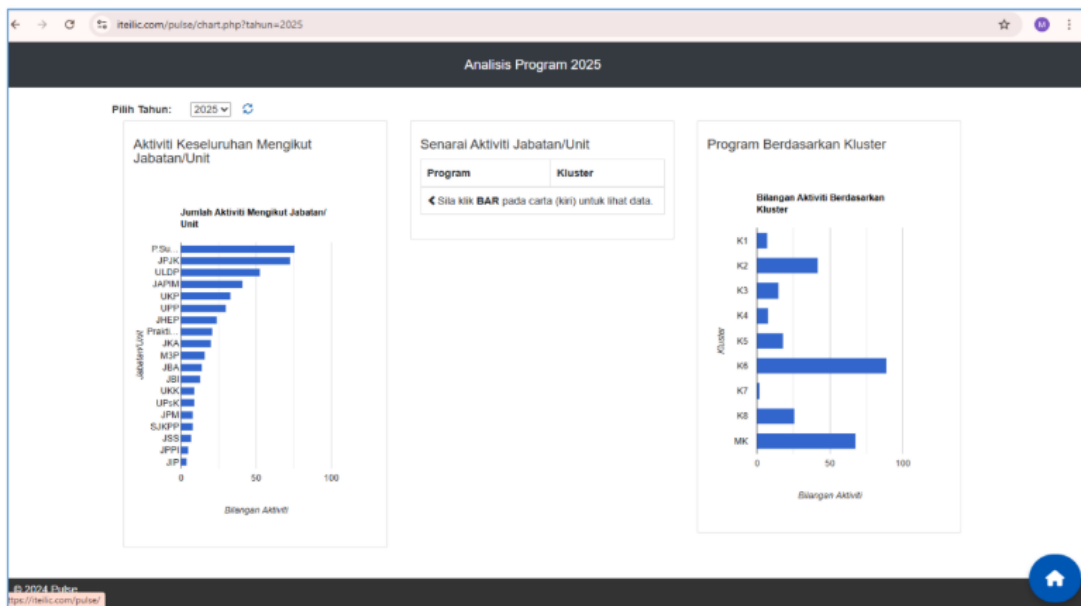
iteilic.com/pulse/chart.php?tahun=2025

M

Analisis Program 2025

Pilih Tahun: 2025

Aktiviti Keseluruhan Mengikut Jabatan/Unit

Jumlah Aktiviti Mengikut Jabatan/ Unit

P.Su...
JPJK
ULDP
JAPIM
UKP
UPP
JHEP
Prakti...
JKA
M3P
JBA
JBI
UKK
UPsK
JPM
SJKPP
JSS
JPPI
JIP

Jabatan/Unit

0 50 100

Bilangan Aktiviti

Senarai Aktiviti Jabatan/Unit

| Program | Kluster |
|---|---|
| Sila klik **BAR** pada carta (kiri) untuk lihat data. | |

Program Berdasarkan Kluster

Bilangan Aktiviti Berdasarkan Kluster

K1
K2
K3
K4
K5
K6
K7
K8
MK

Kluster

0 50 100

Bilangan Aktiviti

© 2024 Pulse
ttps://iteilic.com/pulse/